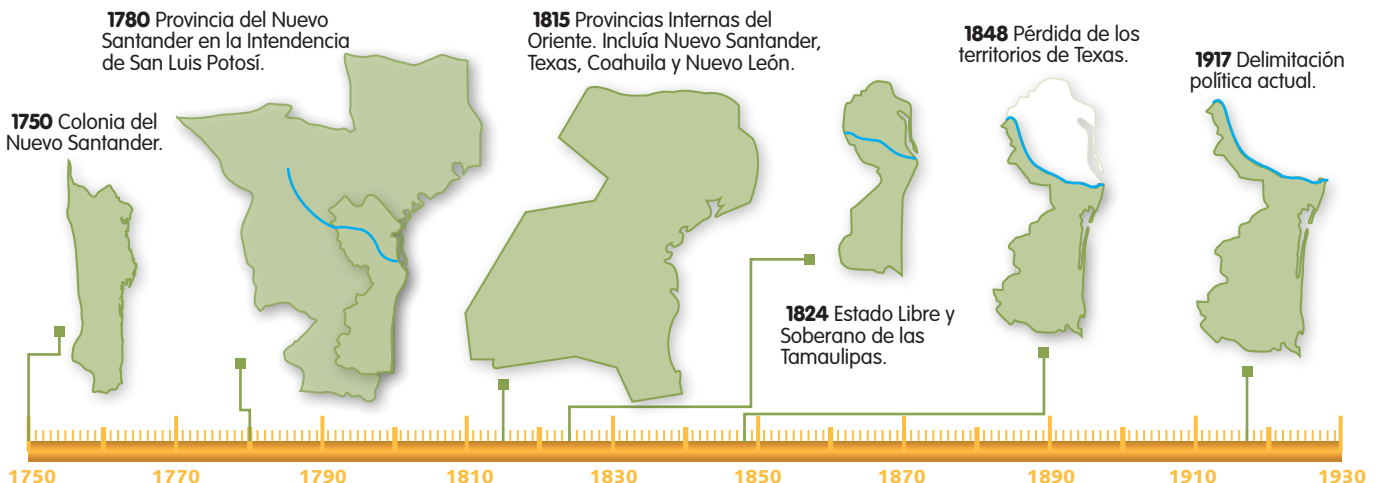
**1780** Provincia del Nuevo Santander en la Intendencia de San Luis Potosí.

**1815** Provincias Internas del Oriente. Incluía Nuevo Santander, Texas, Coahuila y Nuevo León.

**1848** Pérdida de los territorios de Texas.

**1917** Delimitación política actual.

**1750** Colonia del Nuevo Santander.

**1824** Estado Libre y Soberano de las Tamaulipas.

1750 1770 1790 1810 1830 1850 1870 1890 1910 1930